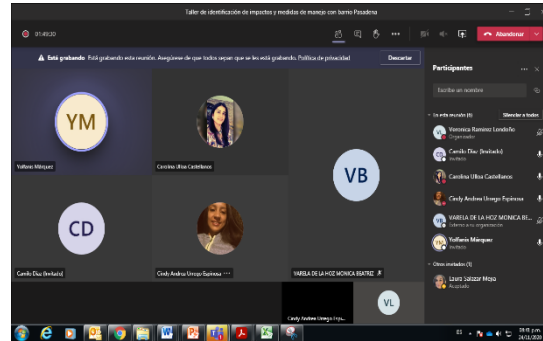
Taller de identificación de impactos y medidas de manejo con barrio Pasadena

01:49:30

Abandonar

Está grabando Está grabando esta reunión. Asegúrese de que todos sepan que se les está grabando. Política de privacidad

Descartar

YM

Yolfanis Márquez

Carolina Ulloa Castellanos

VB

CD

Camilo Díaz (Invitado)

Cindy Andrea Urrego Espinosa

VARELA DE LA HOZ MONICA BEATRIZ

Cindy Andrea Urrego Esp...

VL

Participantes

Escribir un nombre

En esta reunión (6)

Silenciar a todos

Veronica Ramirez Londoño
Organizador

Camilo Díaz (Invitado)
Invitado

Carolina Ulloa Castellanos

Cindy Andrea Urrego Espinosa

VARELA DE LA HOZ MONICA BE...
Externo a su organización

Yolfanis Márquez
Invitado

Otros invitados (1)

Laura Salazar Mejía
Aceptado

09:15 p. m.
24/11/2020